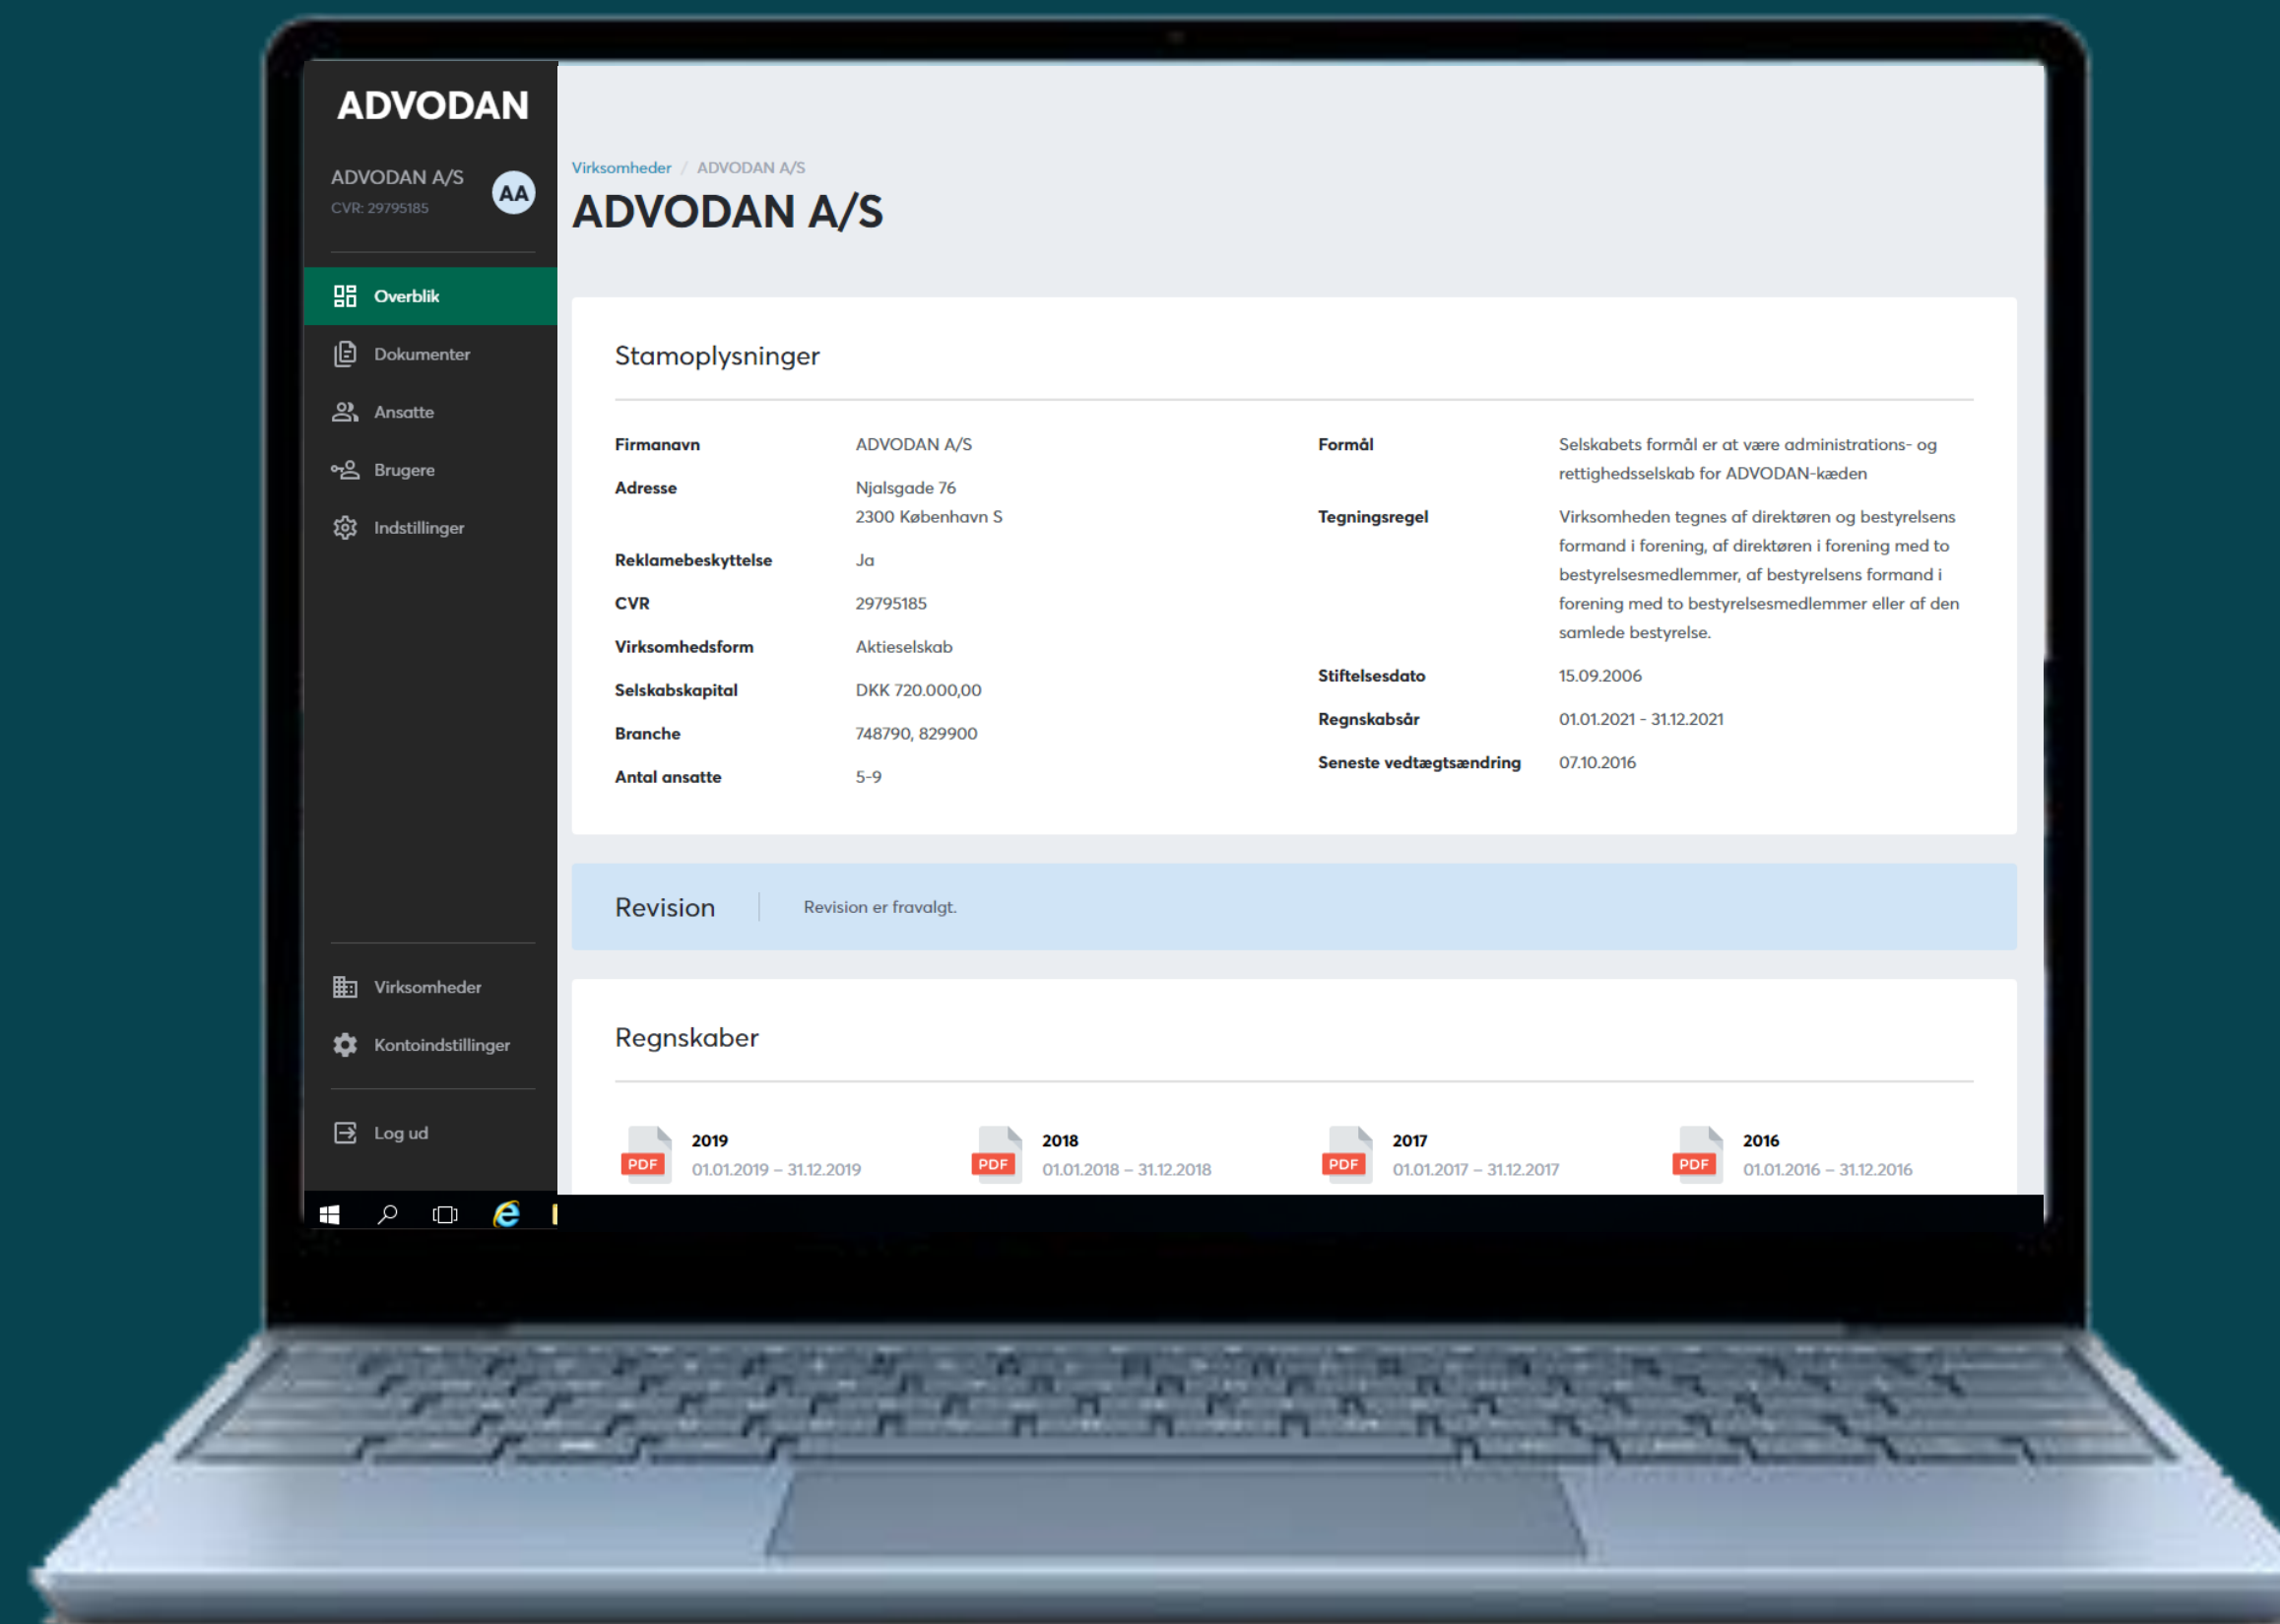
ADVODAN

ADVODAN A/S
CVR: 29795185
AA

Overblik
Dokumenter
Ansatte
Brugere
Indstillinger

Virksomheder
Kontoindstillinger

Log ud

Virksomheder / ADVODAN A/S
ADVODAN A/S

Stamoplysninger

| | |
|---|---|
| Firmanavn | ADVODAN A/S |
| Adresse | Njalsgade 76 2300 København S |
| Reklamebeskyttelse | Ja |
| CVR | 29795185 |
| Virksomhedsform | Aktieselskab |
| Selskabskapital | DKK 720.000,00 |
| Branche | 748790, 829900 |
| Antal ansatte | 5-9 |

| | |
|---|---|
| Formål | Selskabets formål er at være administrations- og rettighedsselskab for ADVODAN-kæden |
| Tegningsregel | Virksomheden tegnes af direktøren og bestyrelsens formand i forening, af direktøren i forening med to bestyrelsesmedlemmer, af bestyrelsens formand i forening med to bestyrelsesmedlemmer eller af den samlede bestyrelse. |
| Stiftelsesdato | 15.09.2006 |
| Regnskabsår | 01.01.2021 - 31.12.2021 |
| Seneste vedtægtsændring | 07.10.2016 |

Revision
Revision er fravalgt.

Regnskaber

PDF 2019 01.01.2019 – 31.12.2019
PDF 2018 01.01.2018 – 31.12.2018
PDF 2017 01.01.2017 – 31.12.2017
PDF 2016 01.01.2016 – 31.12.2016